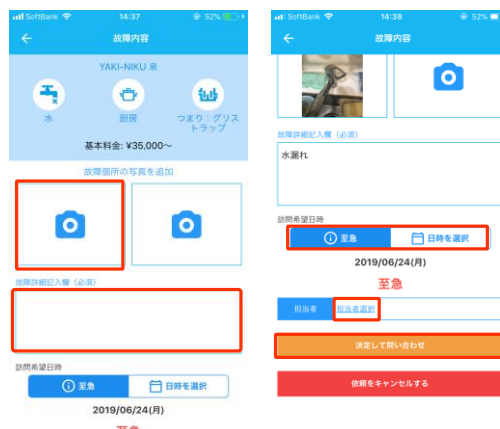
SoftBank 14:37 52%

←

故障内容

YAKI-NIKU 泉

水

厨房

つまり：グリストラップ

基本料金: ¥35,000〜

故障箇所の写真を追加

故障詳細記入欄（必須）

訪問希望日時

至急

日時を選択

2019/06/24(月)

至急

SoftBank 14:38 52%

←

故障内容

故障詳細記入欄（必須）

水漏れ

訪問希望日時

至急

日時を選択

2019/06/24(月)

至急

担当者

担当者選択

決定して問い合わせ

依頼をキャンセルする